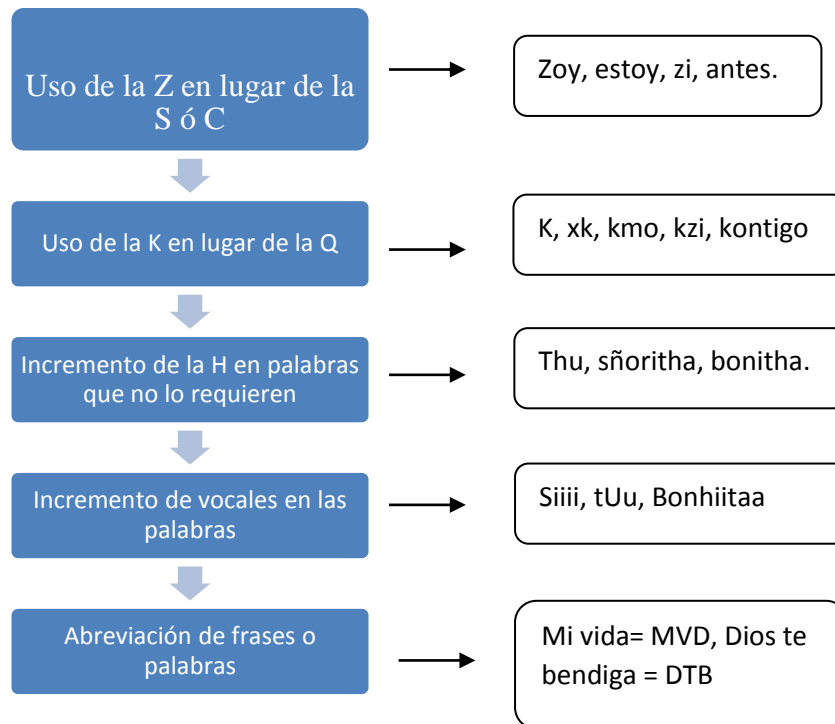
Uso de la Z en lugar de la S ó C

Zoy, estoy, zi, antes.

Uso de la K en lugar de la Q

K, xk, kmo, kzi, kontigo

Incremento de la H en palabras que no lo requieren

Thu, sñoritha, bonitha.

Incremento de vocales en las palabras

Siiii, tUu, Bonhiitaa

Abreviación de frases o palabras

Mi vida= MVD, Dios te bendiga = DTB